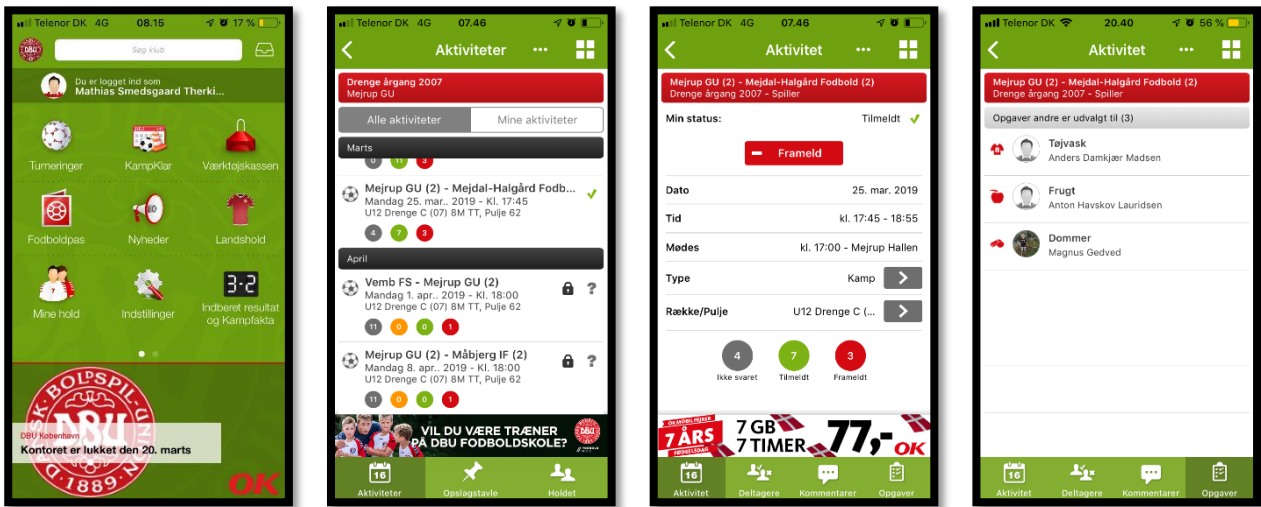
Telenor DK 4G 08.15 17 %

Søg klub

Du er logget ind som
Mathias Smedsgaard Therki...

Turneringer
KampKlar
Værktøjskassen
Fodboldpas
Nyheder
Landshold
Mine hold
Indstillinger
3-2
Indberet resultat og Kampfakta

DBU København
Kontoret er lukket den 20. marts

DBU
DANSK BOLDSPIL-UNION
1889

OK

Telenor DK 4G 07.46

Aktiviteter

Drenge årgang 2007
Mejrup GU

Alle aktiviteter
Mine aktiviteter

Marts
0 11 3

Mejrup GU (2) - Mejdal-Halgård Fodb...
Mandag 25. mar.. 2019 - Kl. 17:45
U12 Drenge C (07) 8M TT, Pulje 62
4 7 3

April

Vemb FS - Mejrup GU (2)
Mandag 1. apr.. 2019 - Kl. 18:00
U12 Drenge C (07) 8M TT, Pulje 62
11 0 0 1

Mejrup GU (2) - Måbjerg IF (2)
Mandag 8. apr.. 2019 - Kl. 18:00
U12 Drenge C (07) 8M TT, Pulje 62
11 0 0 1

VIL DU VÆRE TRÆNER PÅ DBU FODBOLDSKOLE?

16
Aktiviteter
Opslagstavle
Holdet

Telenor DK 4G 07.46

Aktivitet

Mejrup GU (2) - Mejdal-Halgård Fodbold (2)
Drenge årgang 2007 - Spiller

Min status:
Tilmeldt

Frameld

Dato
25. mar. 2019
Tid
kl. 17:45 - 18:55
Mødes
kl. 17:00 - Mejrup Hallen
Type
Kamp
Række/Pulje
U12 Drenge C (...

4
Ikke svaret
7
Tilmeldt
3
Frameldt

OK MOBIL FEJRER
7 ÅRS FØDSELSDAG
7 GB
7 TIMER
77,-
OK

16
Aktivitet
Deltagere
Kommentarer
Opgaver

Telenor DK 20.40 56 %

Aktivitet

Mejrup GU (2) - Mejdal-Halgård Fodbold (2)
Drenge årgang 2007 - Spiller

Opgaver andre er udvalgt til (3)

Tøjvask
Anders Damkjær Madsen

Frugt
Anton Havskov Lauridsen

Dommer
Magnus Gedved

16
Aktivitet
Deltagere
Kommentarer
Opgaver